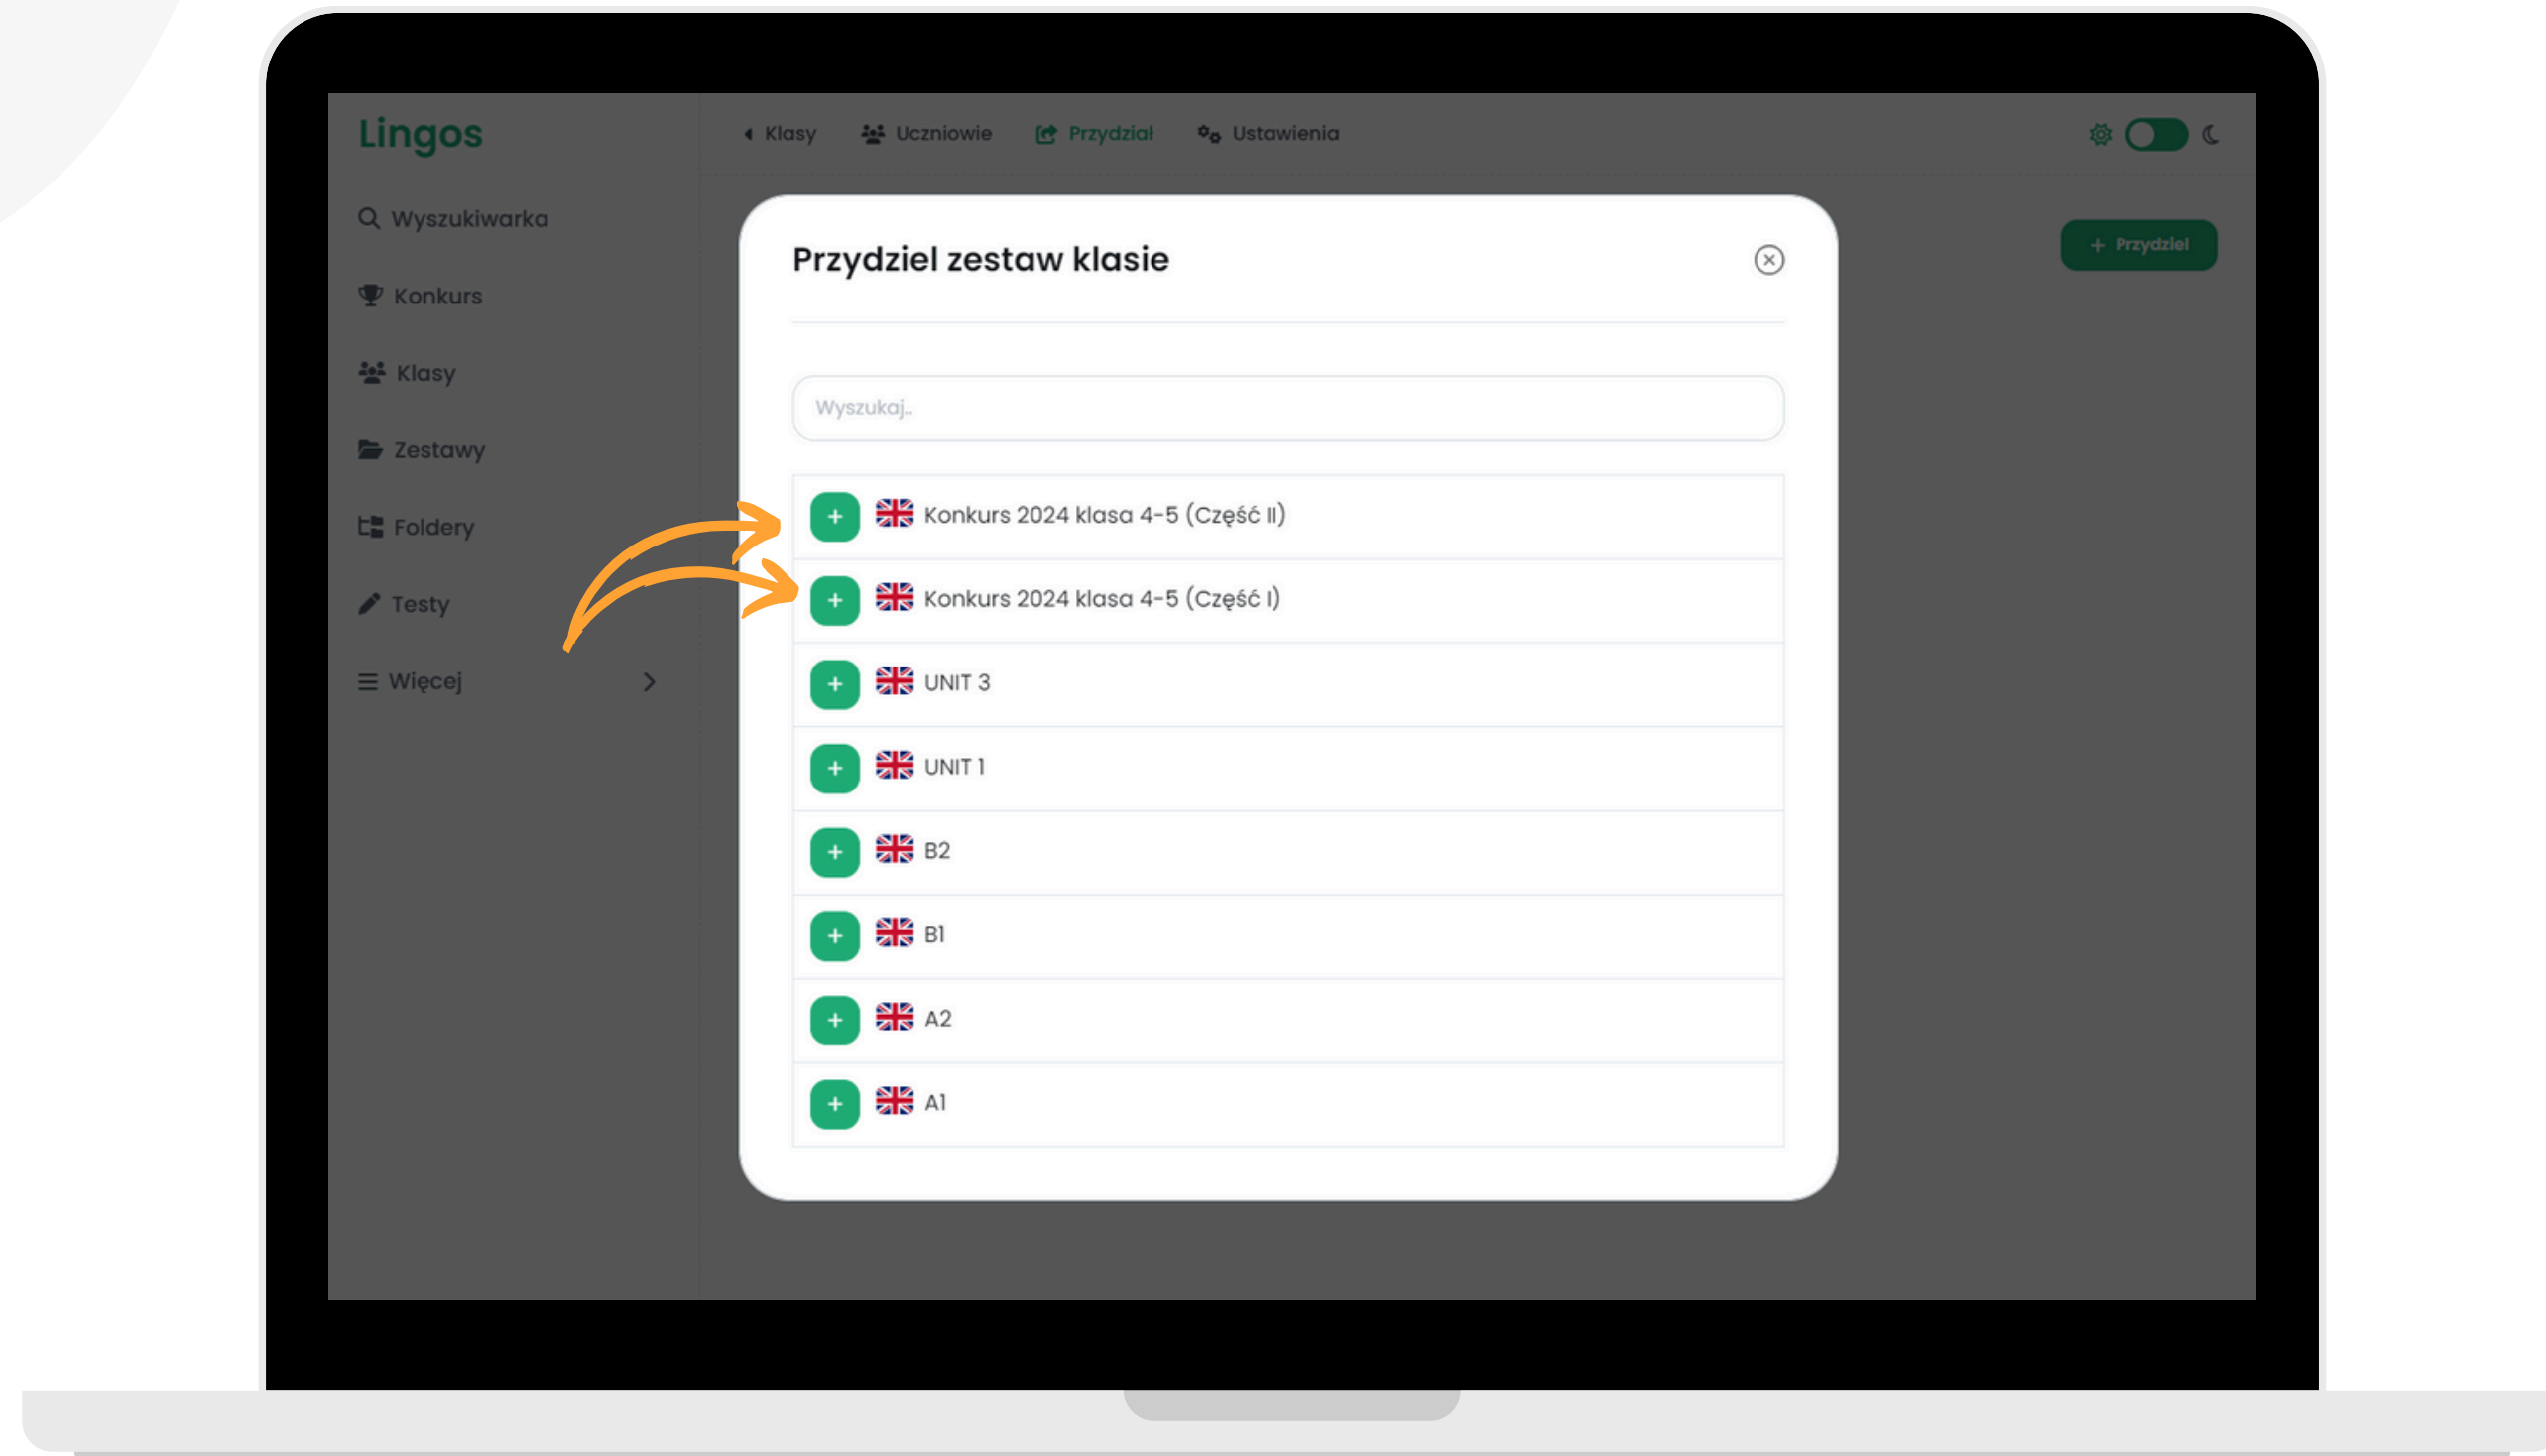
Lingos

Klasy Uczniowie Przydział Ustawienia

Wyszukiwarka
Konkurs
Klasy
Zestawy
Foldery
Testy
Więcej

+ Przydziel

Przydziel zestaw klasie

Wyszukaj..

+ Konkurs 2024 klasa 4-5 (Część II)
+ Konkurs 2024 klasa 4-5 (Część I)
+ UNIT 3
+ UNIT 1
+ B2
+ B1
+ A2
+ A1